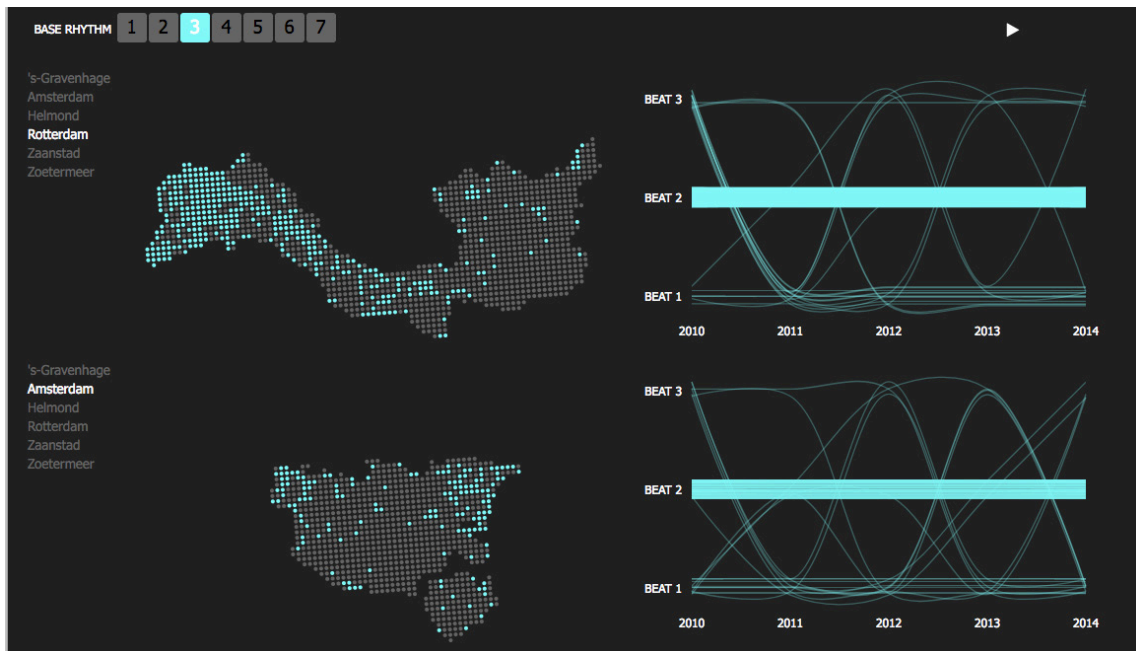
BASE RHYTHM 1 2 3 4 5 6 7

's-Gravenhage
Amsterdam
Helmond
Rotterdam
Zaanstad
Zoetermeer

BEAT 3
BEAT 2
BEAT 1
2010 2011 2012 2013 2014

's-Gravenhage
Amsterdam
Helmond
Rotterdam
Zaanstad
Zoetermeer

BEAT 3
BEAT 2
BEAT 1
2010 2011 2012 2013 2014